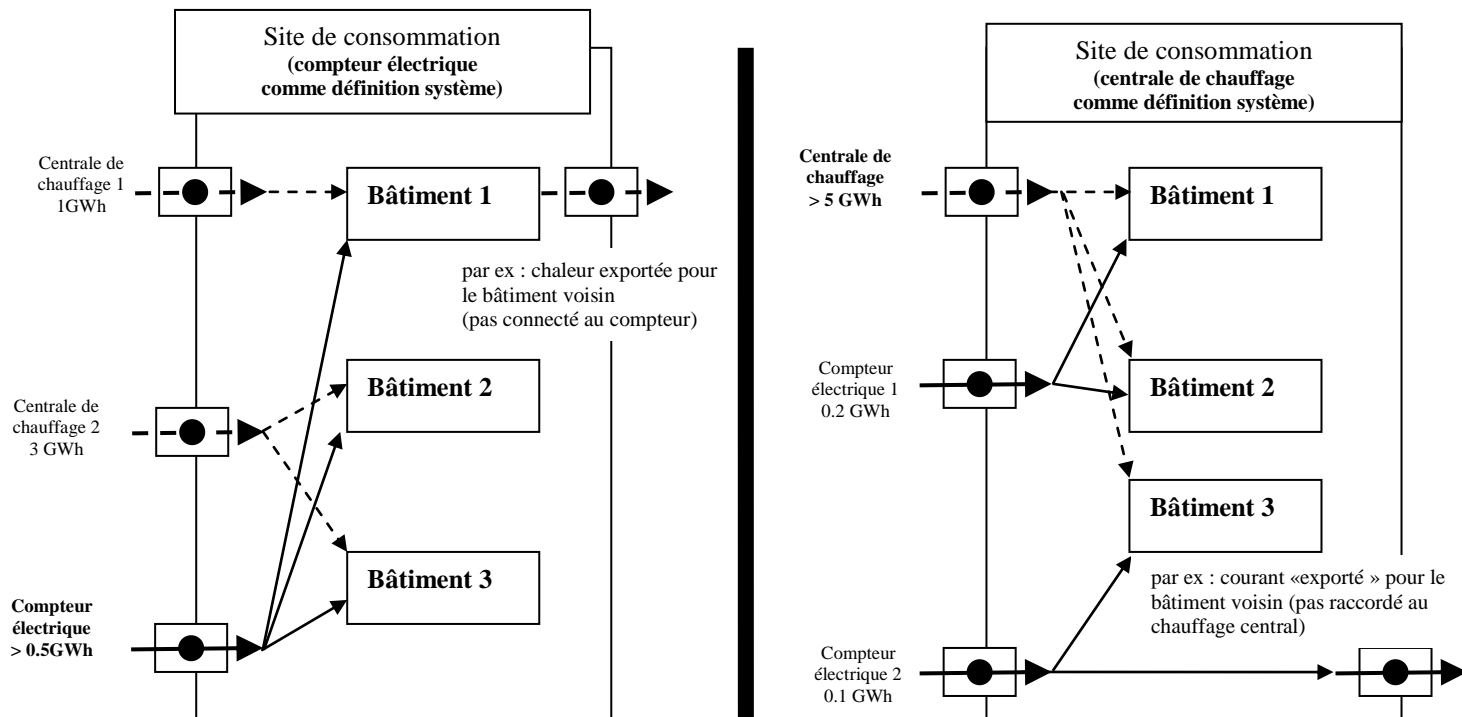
Site de consommation
**(compteur électrique comme définition système)**

Centrale de chauffage 1
1GWh

**Bâtiment 1**

par ex : chaleur exportée pour le bâtiment voisin
(pas connecté au compteur)

Centrale de chauffage 2
3 GWh

**Bâtiment 2**

**Bâtiment 3**

**Compteur électrique
> 0.5GWh**

Site de consommation
**(centrale de chauffage comme définition système)**

**Centrale de chauffage
> 5 GWh**

**Bâtiment 1**

Compteur électrique 1
0.2 GWh

**Bâtiment 2**

**Bâtiment 3**

par ex : courant «exporté » pour le bâtiment voisin (pas raccordé au chauffage central)

Compteur électrique 2
0.1 GWh